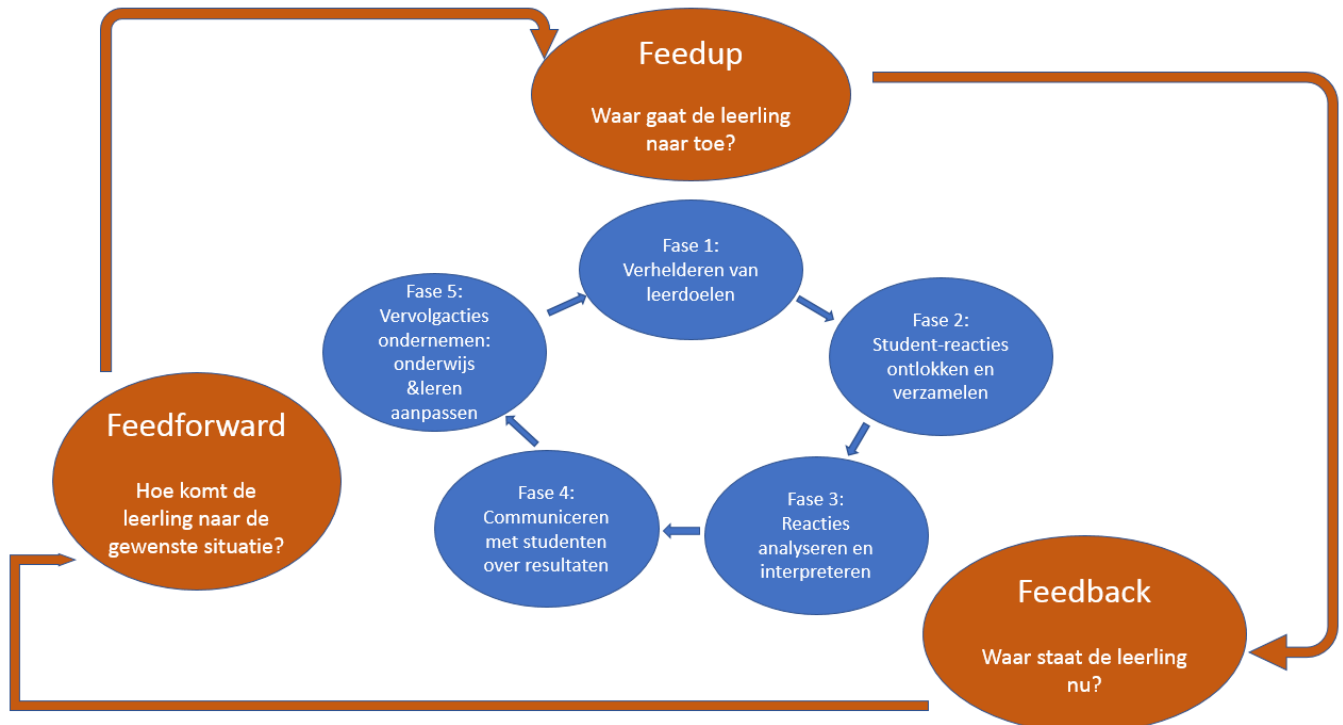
Feedup

Waar gaat de leerling naar toe?

Fase 1: Verhelderen van leerdoelen

Fase 2: Student-reacties ontlokken en verzamelen

Fase 3: Reacties analyseren en interpreteren

Fase 4: Communiceren met studenten over resultaten

Fase 5: Vervolgacties ondernemen: onderwijs &leren aanpassen

Feedback

Waar staat de leerling nu?

Feedforward

Hoe komt de leerling naar de gewenste situatie?